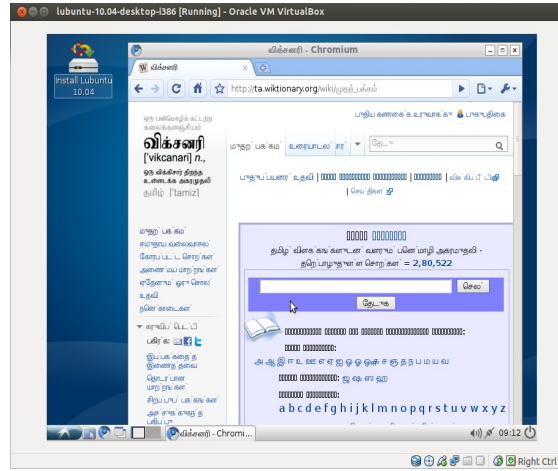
lubuntu-10.04-desktop-i386 [Running] - Oracle VM VirtualBox

Install Lubuntu 10.04

விக்சனரி - Chromium

W விக்சனரி ×

http://ta.wiktionary.org/wiki/முதற்_பக்கம்

ஒரு பன்மொழிக் கட்டற்ற கலைக்களஞ்சியம்

விக்சனரி
['vikcanari] n.
ஒரு விக்கிசார் திறந்த உள்ளடக்க அகரமுதலி
தமிழ் ['tamiz]

புகுபதிகை அல்லது கணக்கு உருவாக்கு

முதற் பக்கம் உரையாடல் தேடு

பொதுப் பயனர் உதவி | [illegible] | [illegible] | விக்கிப் பீடியா | செய்திகள்

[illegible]
தமிழ் விக்சனரி வரலாற்றின் மொழி அகரமுதலி - தற்போதுள்ள சொற்கள் = 2,80,522

செல்
தேடுக

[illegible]:
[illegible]:
அ ஆ இ ஈ உ ஊ எ ஏ ஐ ஒ ஓ ஔ க ங ச ஞ ட ண த ந ப ம ய ர ல வ ழ ள ற ன
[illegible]: ஜ ஷ ஸ ஹ
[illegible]:
a b c d e f g h i j k l m n o p q r s t u v w x y z

முதற் பக்கம்
சமுதாய வலைவாசல்
தோராயமான சொற்கள்
அண்மைய மாற்றங்கள்
ஏதேனும் ஒரு சொல்
உதவி
நன்கொடைகள்

கருவிப் பெட்டி
பகிர்க
இப்பக்கத்தை இணைத்தவை
தொடர்பான மாற்றங்கள்
சிறப்புப் பக்கங்கள்
அச்சுக்கு ஏற்ற பதிப்பு

விக்சனரி - Chromi...
09:12
Right Ctrl